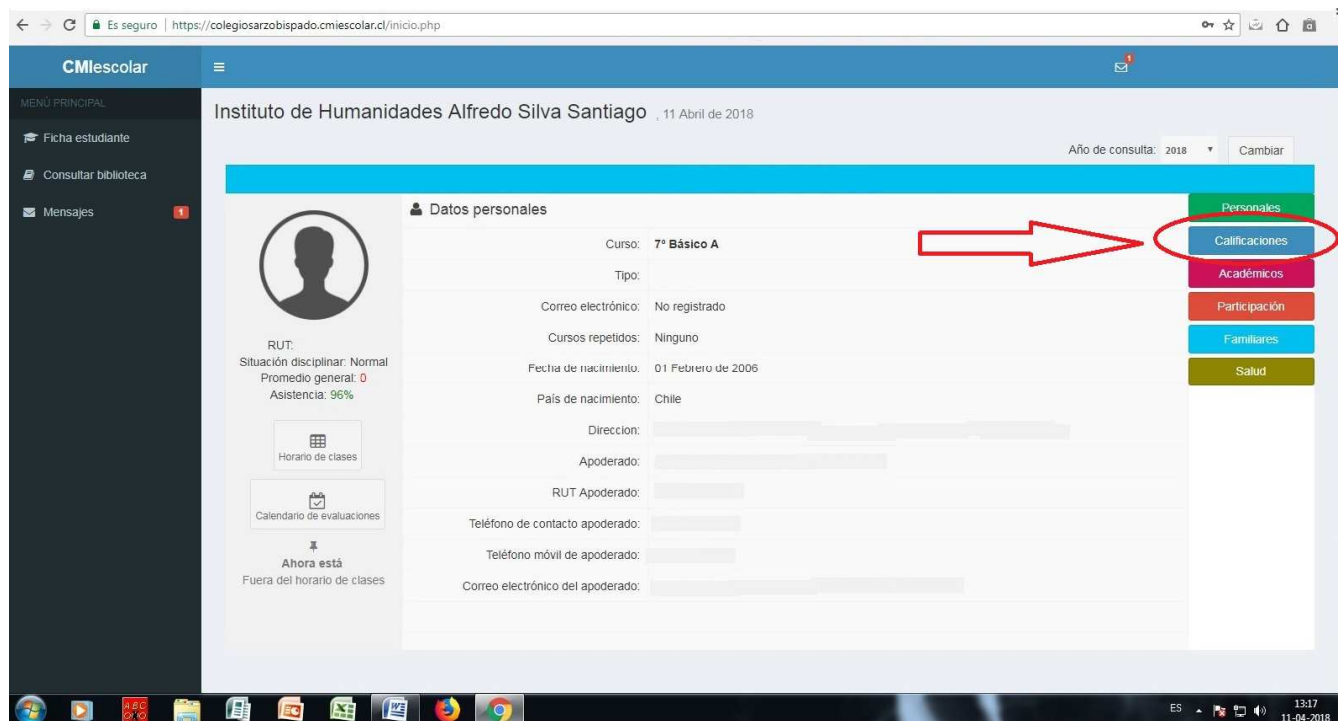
Es seguro | https://colegiosarzobispado.cmiescolar.cl/inicio.php

CMIescolar

1

MENÚ PRINCIPAL

Ficha estudiante

Consultar biblioteca

Mensajes 1

Instituto de Humanidades Alfredo Silva Santiago , 11 Abril de 2018

Año de consulta: 2018 Cambiar

Datos personales

| | |
|---|---|
| Curso: | 7° Básico A |
| Tipo: | |
| Correo electrónico: | No registrado |
| Cursos repetidos: | Ninguno |
| Fecha de nacimiento: | 01 Febrero de 2006 |
| País de nacimiento: | Chile |
| Direccion: | |
| Apoderado: | |
| RUT Apoderado: | |
| Teléfono de contacto apoderado: | |
| Teléfono móvil de apoderado: | |
| Correo electrónico del apoderado: | |

RUT:
Situación disciplinar: Normal
Promedio general: 0
Asistencia: 96%

Horario de clases

Calendario de evaluaciones

Ahora está
Fuera del horario de clases

Personales
Calificaciones
Académicos
Participación
Familiares
Salud

ES 13:17 11-04-2018